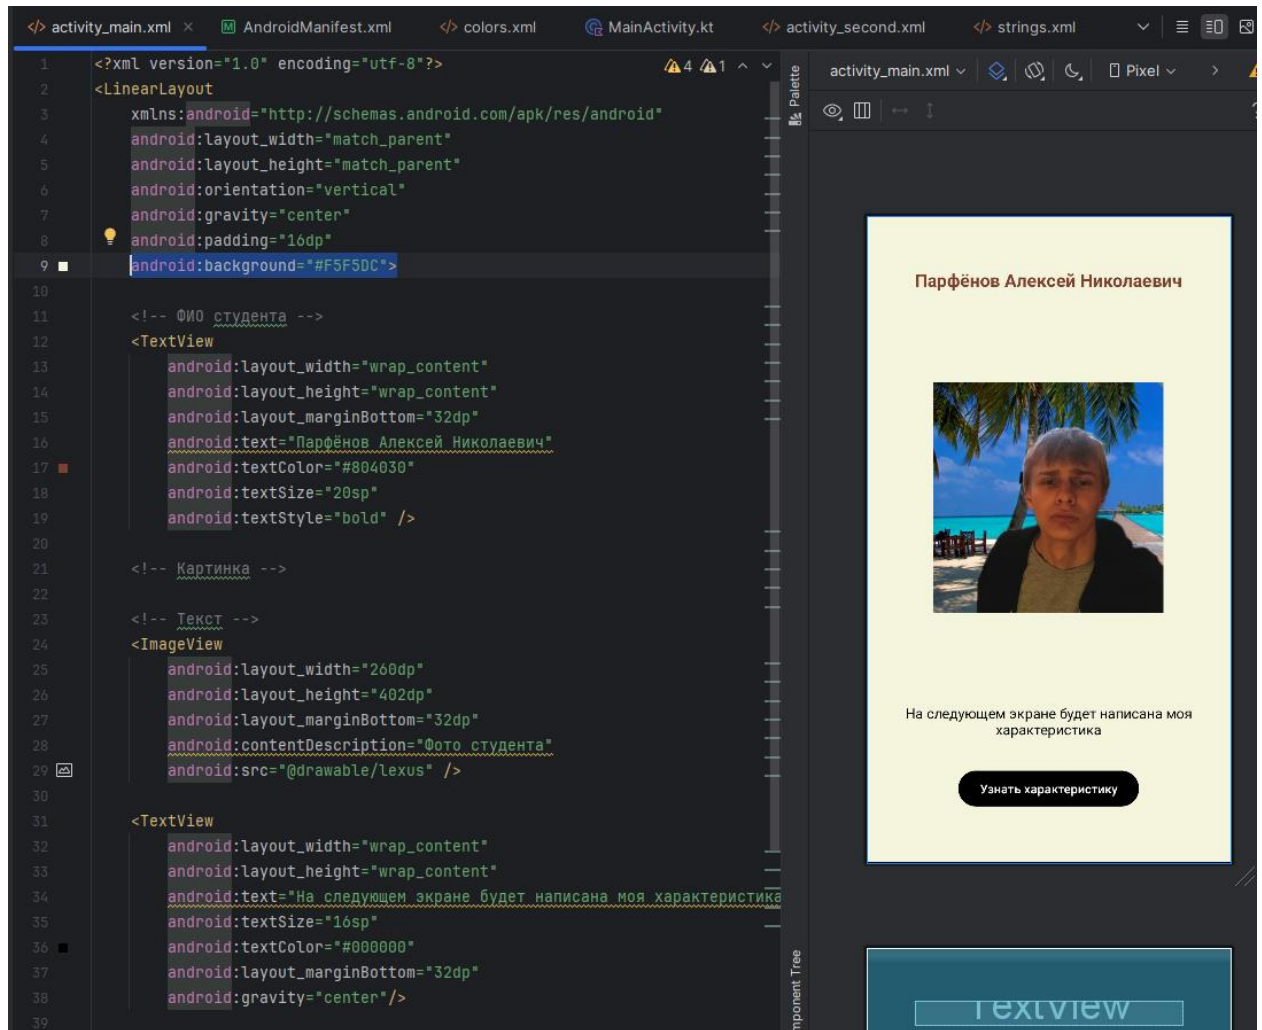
activity_main.xml × AndroidManifest.xml colors.xml MainActivity.kt activity_second.xml strings.xml

1 <?xml version="1.0" encoding="utf-8"?>
2 <LinearLayout
3 xmlns:android="http://schemas.android.com/apk/res/android"
4 android:layout_width="match_parent"
5 android:layout_height="match_parent"
6 android:orientation="vertical"
7 android:gravity="center"
8 android:padding="16dp"
9 android:background="#F5F5DC">
10
11 <!-- ФИО студента -->
12 <TextView
13 android:layout_width="wrap_content"
14 android:layout_height="wrap_content"
15 android:layout_marginBottom="32dp"
16 android:text="Парфёнов Алексей Николаевич"
17 android:textColor="#804030"
18 android:textSize="20sp"
19 android:textStyle="bold" />
20
21 <!-- Картинка -->
22
23 <!-- Текст -->
24 <ImageView
25 android:layout_width="260dp"
26 android:layout_height="402dp"
27 android:layout_marginBottom="32dp"
28 android:contentDescription="Фото студента"
29 android:src="@drawable/lexus" />
30
31 <TextView
32 android:layout_width="wrap_content"
33 android:layout_height="wrap_content"
34 android:text="На следующем экране будет написана моя характеристика
35 android:textSize="16sp"
36 android:textColor="#000000"
37 android:layout_marginBottom="32dp"
38 android:gravity="center"/>
39

⚠4 ⚠1

Palette

activity_main.xml Pixel

Парфёнов Алексей Николаевич

На следующем экране будет написана моя характеристика

Узнать характеристику

Component Tree

TextView